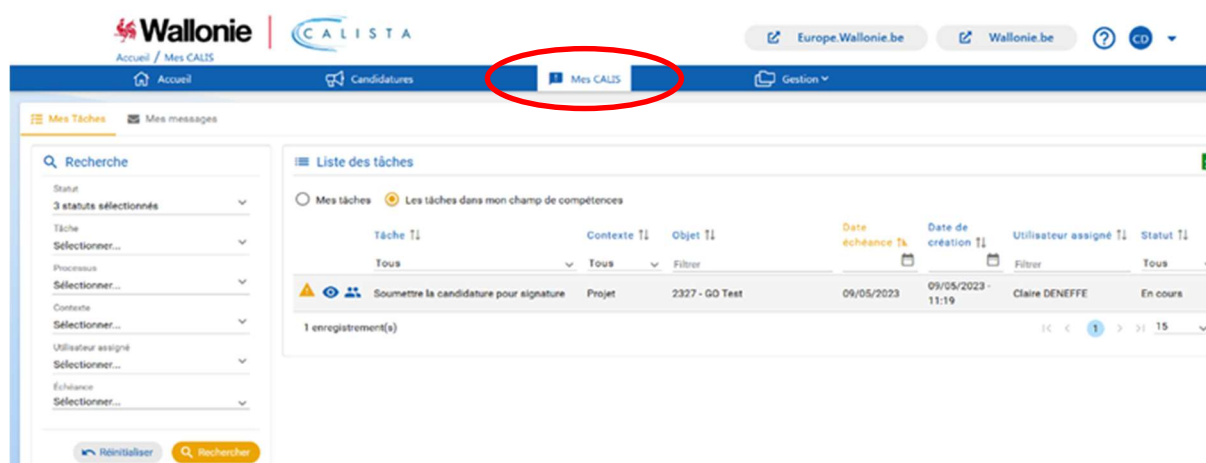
Wallonie | CALISTA

Accueil / Mes CALIS

Europe.Wallonie.be Wallonie.be ? CD

Accueil Candidatures Mes CALIS Gestion

Mes Tâches Mes messages

Recherche

Statut
3 statuts sélectionnés

Tâche
Sélectionner...

Processus
Sélectionner...

Contexte
Sélectionner...

Utilisateur assigné
Sélectionner...

Échéance
Sélectionner...

Réinitialiser Rechercher

Liste des tâches

Mes tâches Les tâches dans mon champ de compétences

| | Tâche | Contexte | Objet | Date échéance | Date de création | Utilisateur assigné | Statut |
|---|---|---|---|---|---|---|---|
| | Tous | Tous | Filtrer | | | Filtrer | Tous |
| | Soumettre la candidature pour signature | Projet | 2327 - GO Test | 09/05/2023 | 09/05/2023 - 11:19 | Claire DENEFFE | En cours |

1 enregistrement(s)

1 15